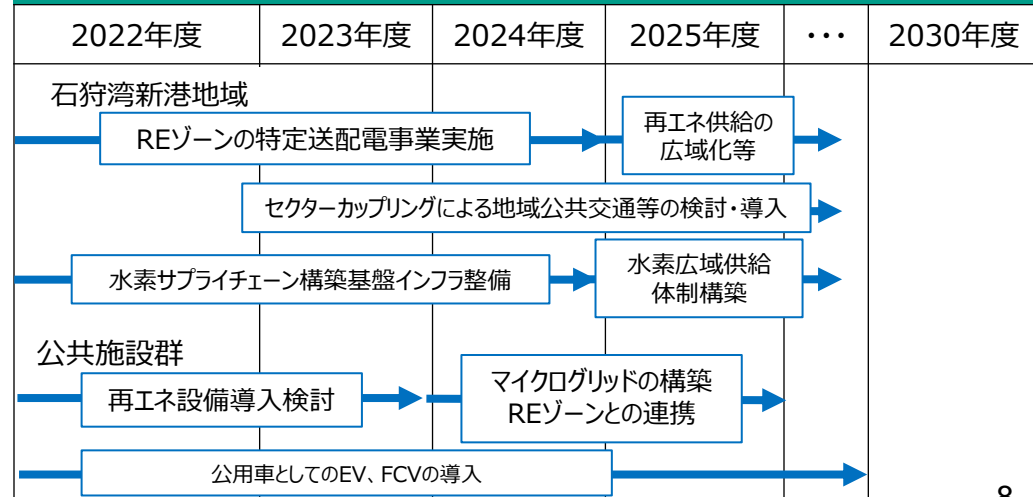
| 2022年度 | 2023年度 | 2024年度 | 2025年度 | ・・・ | 2030年度 |
|---|---|---|---|---|---|

石狩湾新港地域

REゾーンの特定送配電事業実施

再エネ供給の広域化等

セクターカップリングによる地域公共交通等の検討・導入

水素サプライチェーン構築基盤インフラ整備

水素広域供給体制構築

公共施設群

再エネ設備導入検討

マイクログリッドの構築
REゾーンとの連携

公用車としてのEV、FCVの導入

8